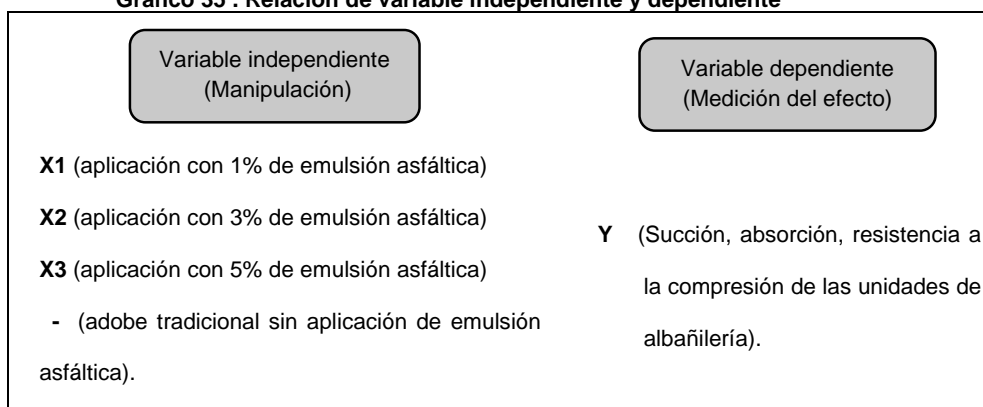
Gráfico 35 : Relación de variable independiente y dependiente

Variable independiente
(Manipulación)

X1 (aplicación con 1% de emulsión asfáltica)

X2 (aplicación con 3% de emulsión asfáltica)

X3 (aplicación con 5% de emulsión asfáltica)

- (adobe tradicional sin aplicación de emulsión asfáltica).

Variable dependiente
(Medición del efecto)

Y (Succión, absorción, resistencia a la compresión de las unidades de albañilería).